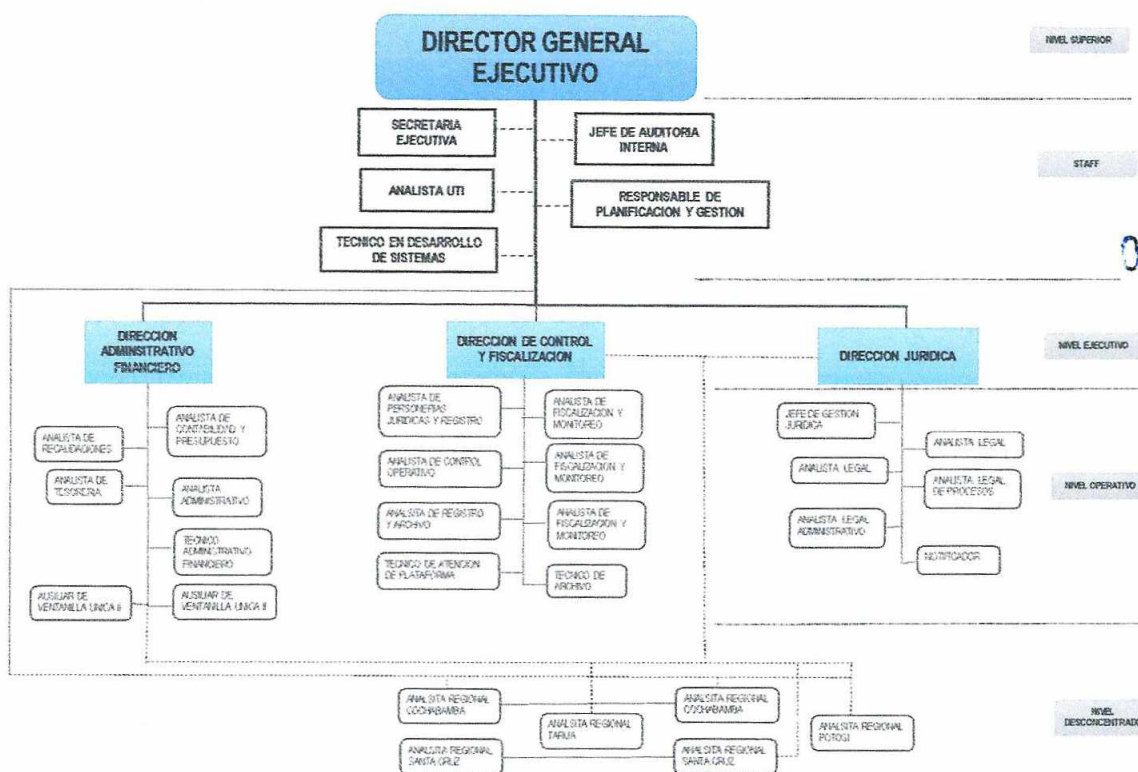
DIRECTOR GENERAL EJECUTIVO

NIVEL SUPERIOR

SECRETARIA EJECUTIVA

JEFE DE AUDITORIA INTERNA

STAFF

ANALISTA UTI

RESPONSABLE DE PLANIFICACION Y GESTION

TECNICO EN DESARROLLO DE SISTEMAS

DIRECCION ADMINSITRATIVO FINANCIERO

DIRECCION DE CONTROL Y FISCALIZACION

DIRECCION JURIDICA

NIVEL EJECUTIVO

ANALISTA DE RECAUDACIONES

ANALISTA DE CONTABILIDAD Y PRESUPUESTO

ANALISTA DE TESORERIA

ANALISTA ADMINISTRATIVO

TECNICO ADMINISTRATIVO FINANCIERO

AUSILIAR DE VENTANILLA UNICA II

AUSILIAR DE VENTANILLA UNICA II

ANALISTA DE PERSONERIAS JURIDICAS Y REGISTRO

ANALISTA DE FISCALIZACION Y MONITOREO

ANALISTA DE CONTROL OPERATIVO

ANALISTA DE FISCALIZACION Y MONITOREO

ANALISTA DE REGISTRO Y ARCHIVO

ANALISTA DE FISCALIZACION Y MONITOREO

TECNICO DE ATENCION DE PLATAFORMA

TECNICO DE ARCHIVO

JEFE DE GESTION JURIDICA

ANALISTA LEGAL

ANALISTA LEGAL

ANALISTA LEGAL DE PROCESOS

ANALISTA LEGAL ADMINISTRATIVO

NOTIFICADOR

NIVEL OPERATIVO

ANALSITA REGIONAL COCHABAMBA

ANALSITA REGIONAL COCHABAMBA

ANALSITA REGIONAL TARIJA

ANALSITA REGIONAL POTOSI

ANALSITA REGIONAL SANTA CRUZ

ANALSITA REGIONAL SANTA CRUZ

NIVEL DESCONCENTRADO